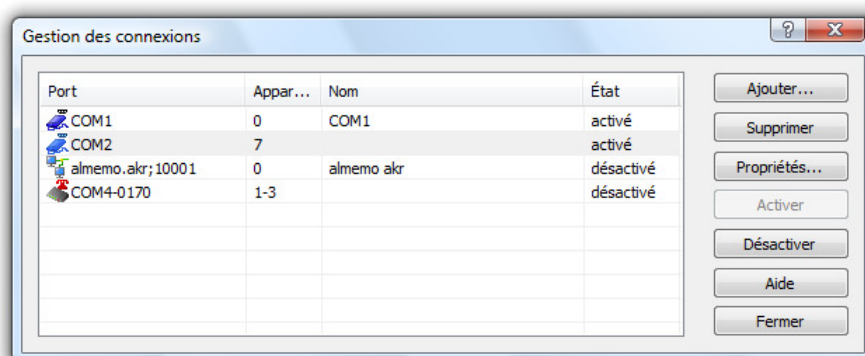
Gestion des connexions

?
X

| Port | Appar... | Nom | État |
|---|---|---|---|
| COM1 | 0 | COM1 | activé |
| COM2 | 7 | | activé |
| almemo.akr;10001 | 0 | almemo akr | désactivé |
| COM4-0170 | 1-3 | | désactivé |

Ajouter...
Supprimer
Propriétés...
Activer
Désactiver
Aide
Fermer